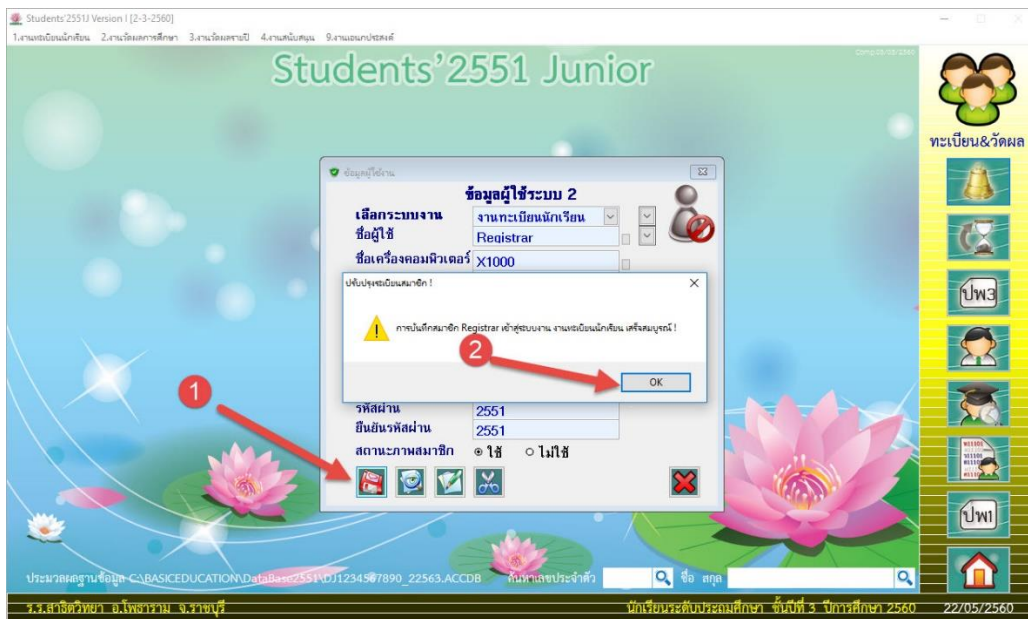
Students'2551J Version I [2-3-2560]

1.งานทะเบียนนักเรียน 2.งานวัดผลการศึกษา 3.งานวัดผลรายปี 4.งานสนับสนุน 9.งานอเนกประสงค์

Students'2551 Junior

ทะเบียน&วัดผล

ข้อมูลผู้ใช้งาน

ข้อมูลผู้ใช้ระบบ 2

เลือกระบบงาน งานทะเบียนนักเรียน

ชื่อผู้ใช้ Registrar

ชื่อเครื่องคอมพิวเตอร์ X1000

ปรับปรุงทะเบียนสมาชิก !

การบันทึกสมาชิก Registrar เข้าสู่ระบบงาน งานทะเบียนนักเรียน เสร็จสมบูรณ์ !

OK

2

1

รหัสผ่าน 2551

ยืนยันรหัสผ่าน 2551

สถานะภาพสมาชิก ⊙ ใช้ ○ ไม่ใช้

ปพ3

ปพ1

ประมวลผลฐานข้อมูล C:\BASICEDUCATION\DataBase2551\DJ1234567890_22563.ACCDB

ค้นหาเลขประจำตัว ชื่อ สกุล

ร.ร.สาธิตวิทยา อ.โพธาราม จ.ราชบุรี

นักเรียนระดับประถมศึกษา ชั้นปีที่ 3 ปีการศึกษา 2560

22/05/2560